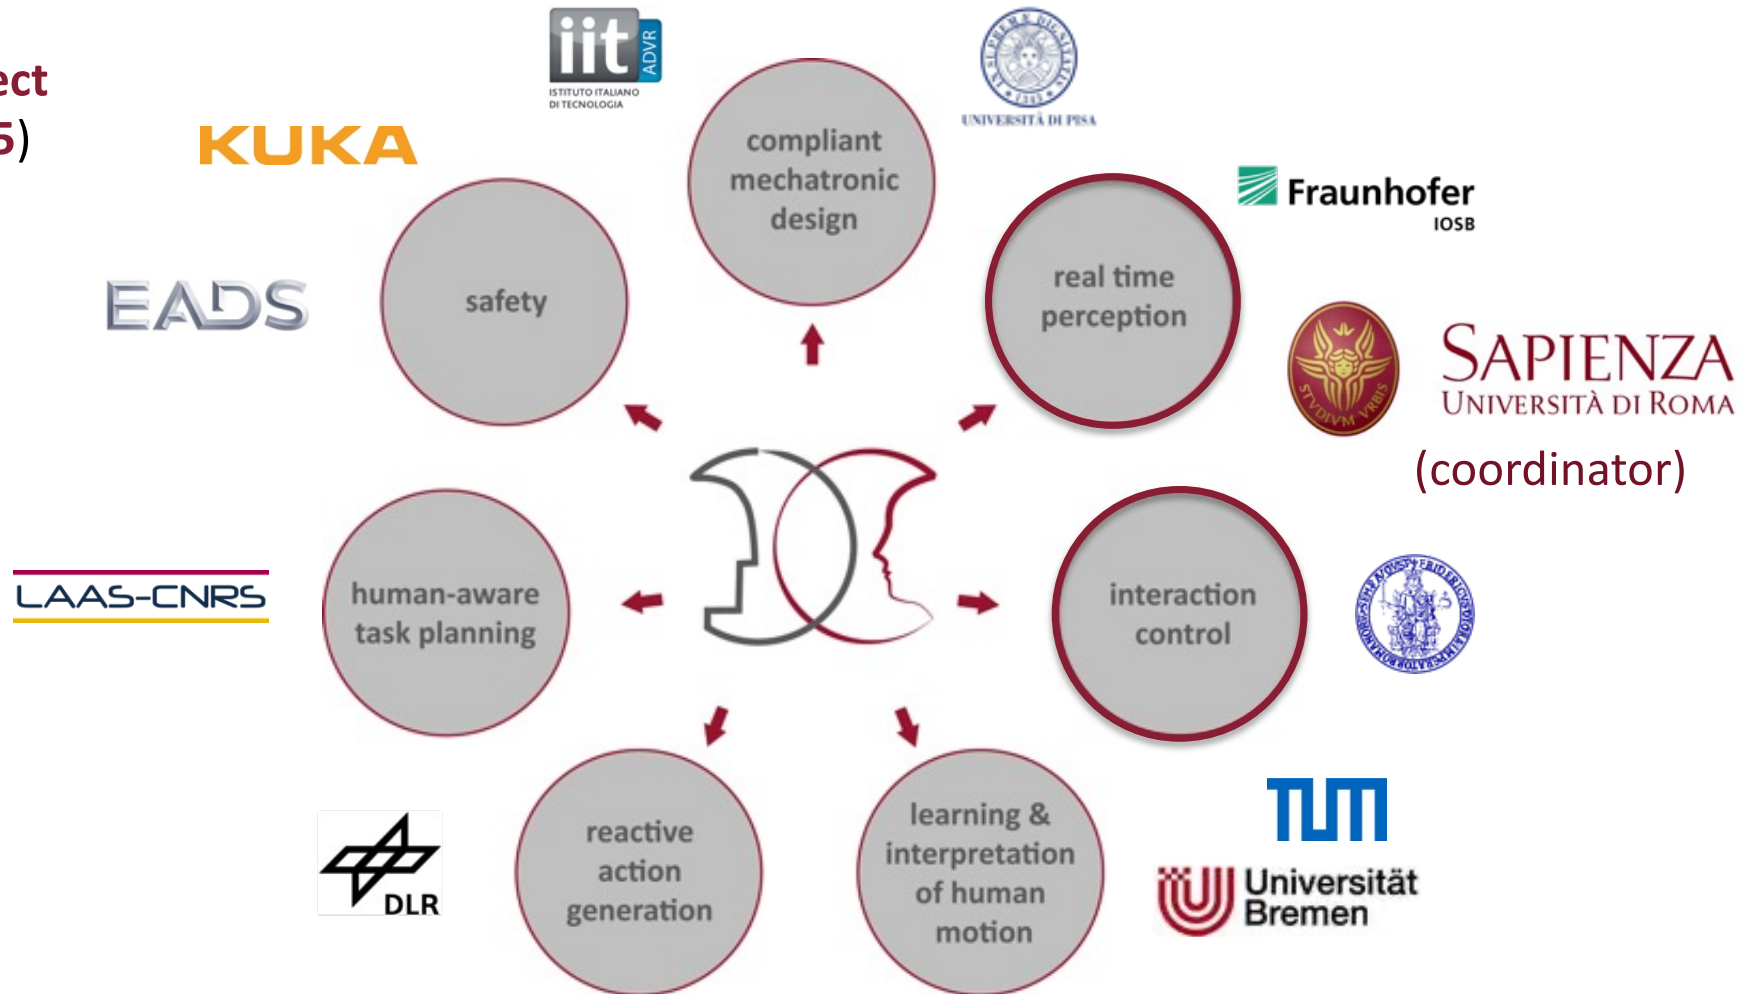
ect
5)

KUKA

iit ADVR
ISTITUTO ITALIANO DI TECNOLOGIA

UNIVERSITÀ DI PISA

compliant mechatronic design

safety

EADS

Fraunhofer
IOSB

real time perception

SAPIENZA
UNIVERSITÀ DI ROMA

(coordinator)

LAAS-CNRS

human-aware task planning

interaction control

reactive action generation

learning & interpretation of human motion

DLR

TUM

Universität Bremen